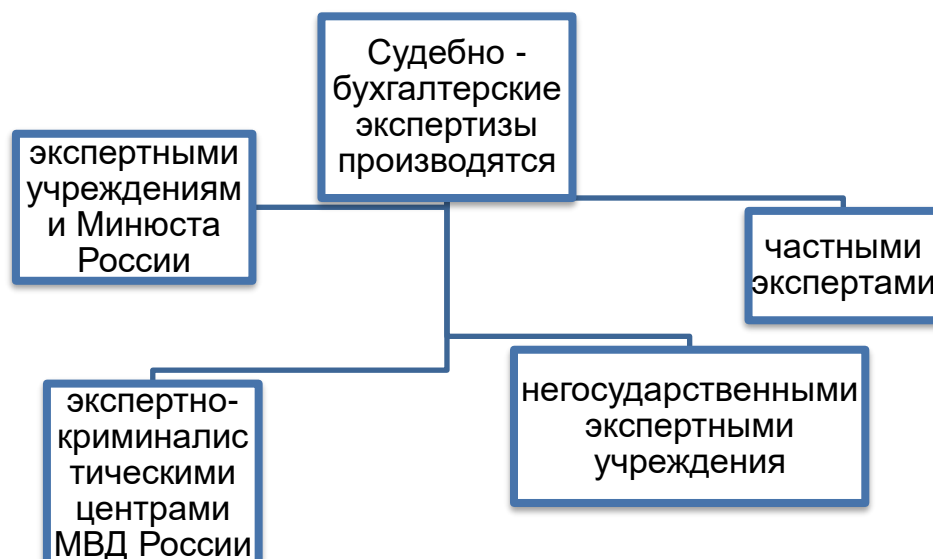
Судебно - бухгалтерские экспертизы производятся

экспертными учреждениям и Минюста России

частными экспертами

экспертно-криминалистическими центрами МВД России

негосударственными экспертными учреждения